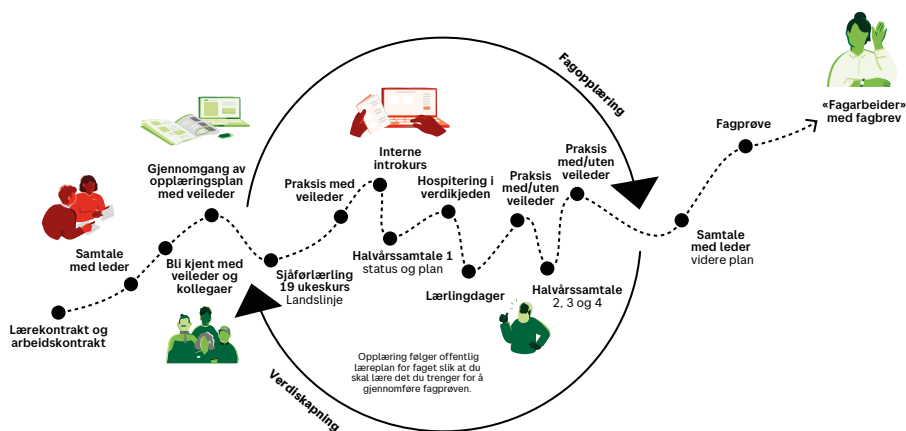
Lærekontrakt og arbeidskontrakt

Samtale med leder

Bli kjent med veileder og kollegaer

Gjennomgang av opplæringsplan med veileder

Sjåførlærling 19 ukeskurs
Landslinje

Praksis med veileder

Interne introkurs

Halvårssamtale 1
status og plan

Hospitering i verdikjeden

Lærlingdager

Praksis med/uten veileder

Praksis med/uten veileder

Halvårssamtale
2, 3 og 4

Fagopplæring

Samtale med leder
videre plan

Fagprøve

«Fagarbeider» med fagbrev

Verdiskapning

Opplæring følger offentlig læreplan for faget slik at du skal lære det du trenger for å gjennomføre fagprøven.